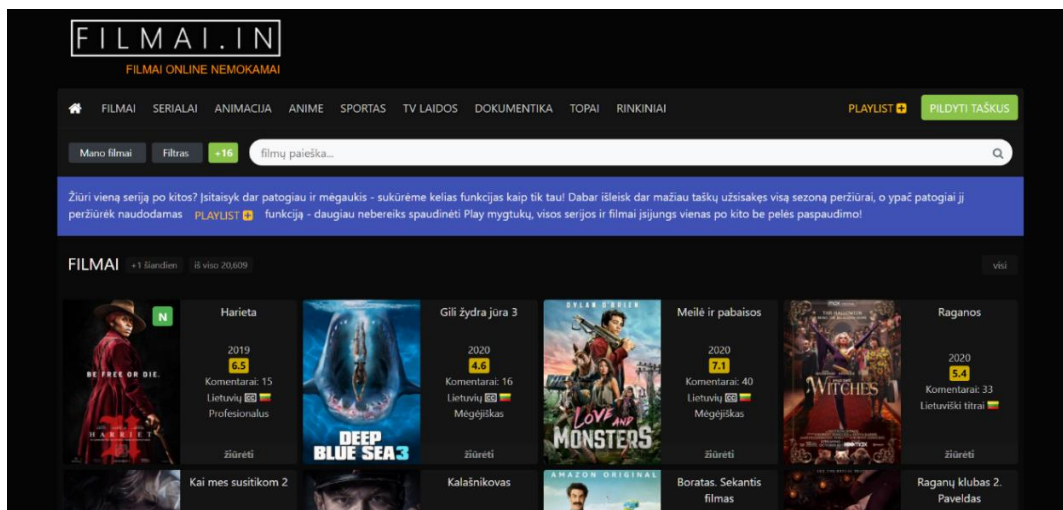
FILMAI.IN
FILMAI ONLINE NEMOKAMAI

FILMAI SERIALAI ANIMACIJA ANIME SPORTAS TV LAIDOS DOKUMENTIKA TOPAI RINKINIAI PLAYLIST PILDYTI TAŠKUS

Mano filmai Filtras +16 filmų paieška...

Žiūri vieną seriją po kitos? Įsitaisyk dar patogiau ir mėgaukis - sukūrėme kelias funkcijas kaip tik tau! Dabar išleisk dar mažiau taškų užsisakęs visą sezoną peržiūrai, o ypač patogiai jį peržiūrėk naudodamas PLAYLIST funkciją - daugiau nebereiks spaudinėti Play mygtukų, visos serijos ir filmai įsijungs vienas po kito be pelės paspaudimo!

FILMAI +1 šiandien iš viso 20,609 visi

N
BE FREE OR DIE.
HARRIET
Harieta
2019
6.5
Komentarai: 15
Lietuvių CC
Profesionalus
žiūrėti

DEEP BLUE SEA 3
Gili žydra jūra 3
2020
4.6
Komentarai: 16
Lietuvių
Mėgėjiškas
žiūrėti

DYLAN O'BRIEN
LOVE AND MONSTERS
Meilė ir pabaisos
2020
7.1
Komentarai: 40
Lietuvių CC
Mėgėjiškas
žiūrėti

THE WITCHES
Raganos
2020
5.4
Komentarai: 33
Lietuviški titrai
žiūrėti

Kai mes susitikom 2
Kalašnikovas
AMAZON ORIGINAL
Boratas. Sekantis filmas
Raganų klubas 2. Paveldas